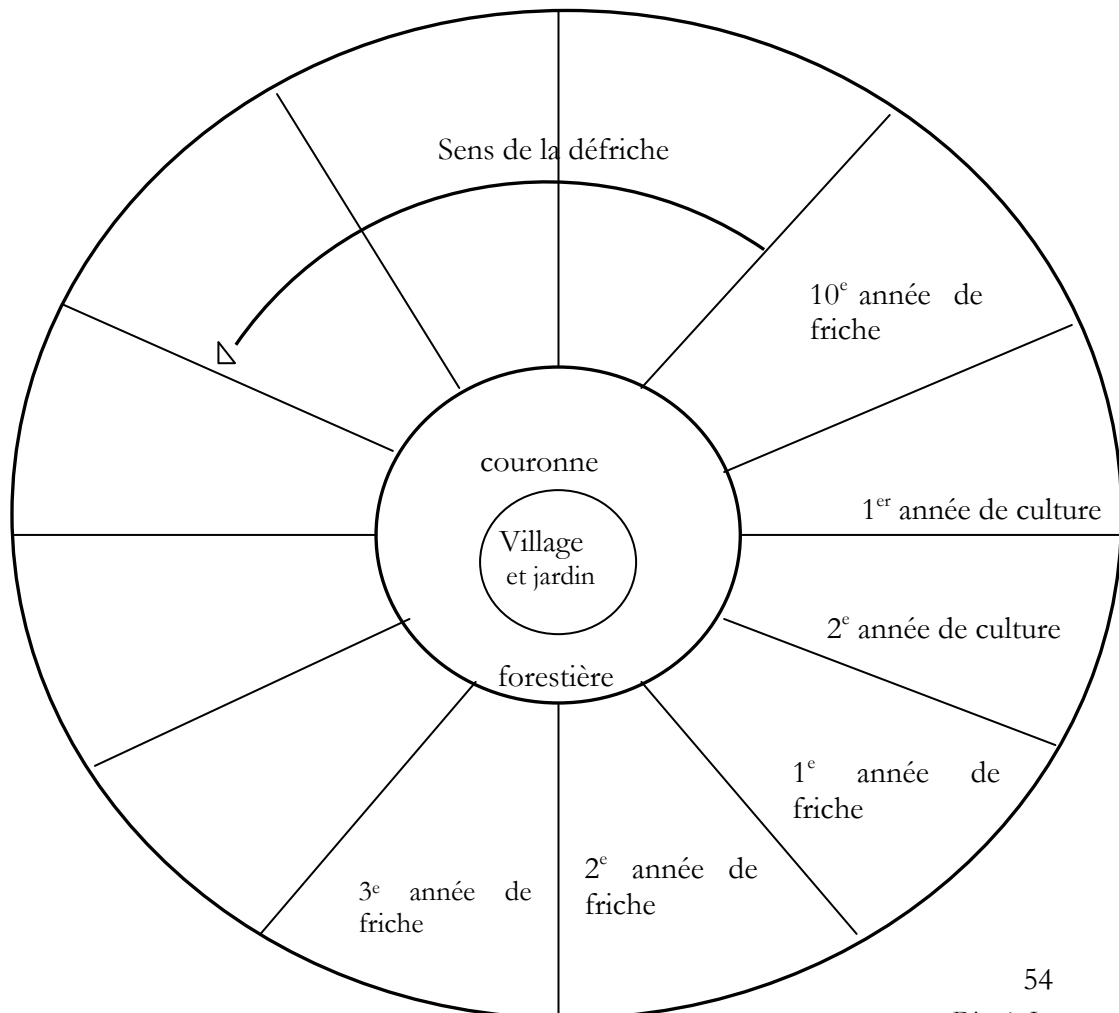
Sens de la défriche

$10^e$ année de friche

couronne

$1^{er}$ année de culture

Village et jardin

$2^e$ année de culture

forestière

$1^e$ année de friche

$2^e$ année de friche

$3^e$ année de friche

54

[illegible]